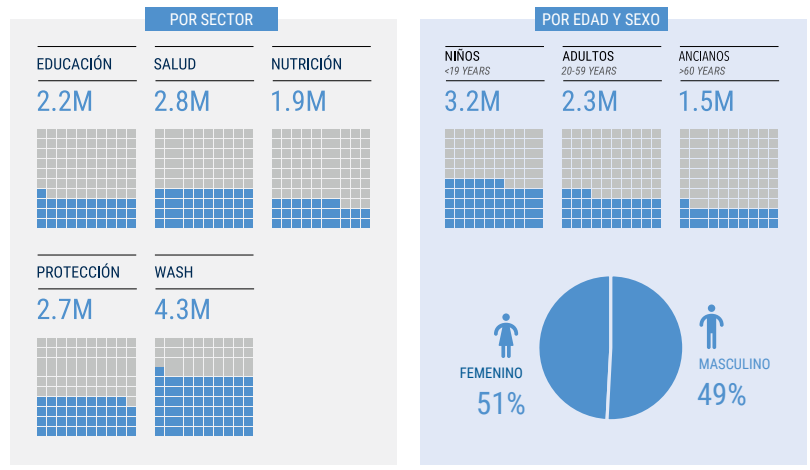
POR SECTOR

EDUCACIÓN
2.2M

SALUD
2.8M

NUTRICIÓN
1.9M

PROTECCIÓN
2.7M

WASH
4.3M

POR EDAD Y SEXO

NIÑOS
<19 YEARS
3.2M

ADULTOS
20-59 YEARS
2.3M

ANCIANOS
>60 YEARS
1.5M

FEMENINO
51%

MASCULINO
49%